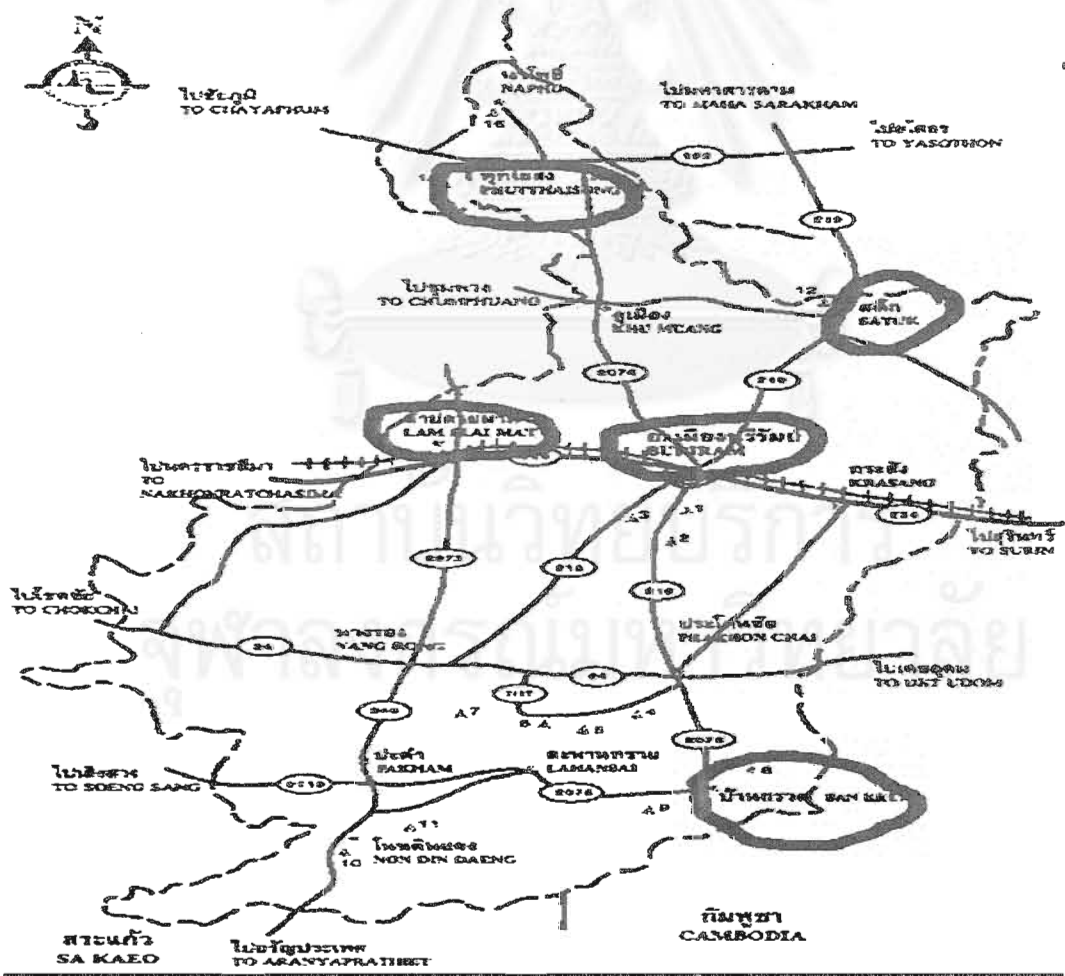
N

ไปชัยภูมิ
TO CHAYAPHUM

นาโพธิ์
NAPHO

ไปมหาสารคาม
TO MAHA SARAKHAM

ไปยโสธร
TO YASOTHON

202

16

พุทไธสง
PHUTTHAISONG

219

ไปชุมพวง
TO CHUMPHUANG

คูเมือง
KHU MUANG

12

สตึก
SATUK

2074

219

ลำปลายมาศ
LAM PLAI MAT

บุรีรัมย์
BURIRAM

ไปนครราชสีมา
TO NAKHON RATCHASIMA

กระสัง
KRASANG

226

ไปสุรินทร์
TO SURIN

2073

218

219

ไปโชคชัย
TO CHOKCHAI

นางรอง
NANG RONG

ประโคนชัย
PRAKHON CHAI

24

24

ไปเดชอุดม
TO DET UDOM

2117

2075

2073

ปะคำ
PAKHAM

ละหานทราย
LAMANSAI

ไปเสิงสาง
TO SOENG SANG

2119

2075

บ้านกรวด
BAN KRUAT

โนนดินแดง
NON DIN DAENG

กัมพูชา
CAMBODIA

สระแก้ว
SA KAEO

ไปอรัญประเทศ
TO ARANYAPRATHET